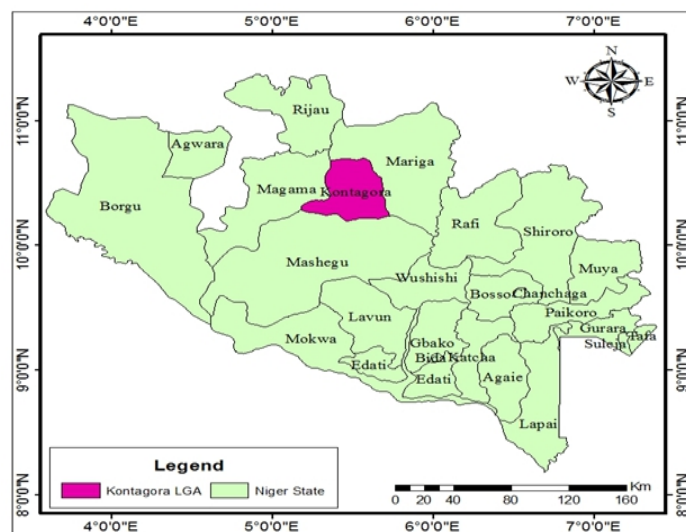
4°0'0"E
5°0'0"E
6°0'0"E
7°0'0"E

11°0'0"N
10°0'0"N
9°0'0"N
8°0'0"N

N
W
E
S

Rijau
Agwara
Mariga
Magama
Kontagora
Borgu
Rafi
Shiroro
Mashegu
Wushishi
Muya
Bosso
Chanchaga
Lavun
Paikoro
Mokwa
Gbako
Gurara
Tafa
Suleja
Bida
Katcha
Edati
Edati
Agaie
Lapai

Legend
Kontagora LGA
Niger State

Km
0 20 40 80 120 160